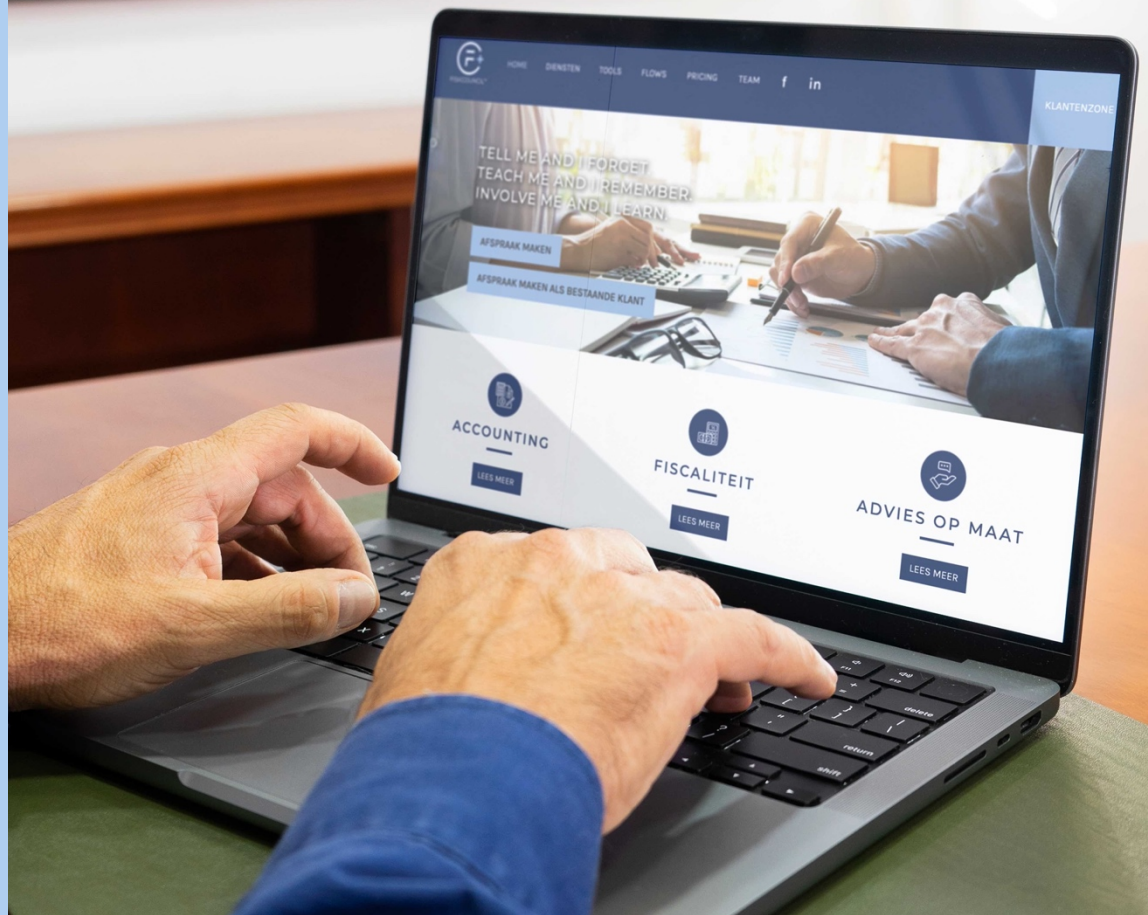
HOME DIENSTEN TOOLS FLOWS PRICING TEAM f in

KLANTENZONE

TELL ME AND I FORGET.
TEACH ME AND I REMEMBER.
INVOLVE ME AND I LEARN.

AFSPRAAK MAKEN

AFSPRAAK MAKEN ALS BESTAANDE KLANT

ACCOUNTING

LEES MEER

FISCALITEIT

LEES MEER

ADVIES OP MAAT

LEES MEER

delete

return

shift